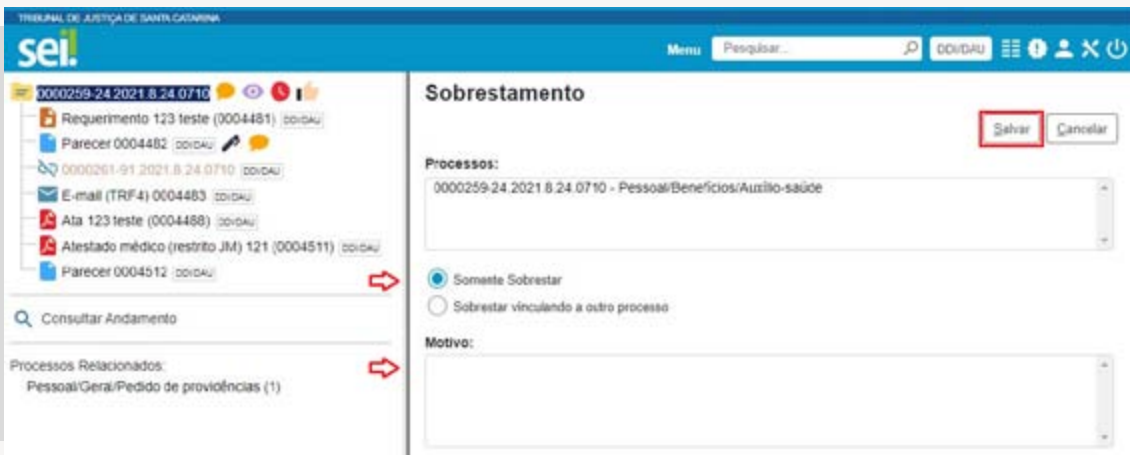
TRIBUNAL DE JUSTIÇA DE SANTA CATARINA

sei!

Menu Pesquisar... DDI/DAU

0000259-24.2021.8.24.0710

Requerimento 123 teste (0004481) DDI/DAU

Parecer 0004482 DDI/DAU

0000261-91.2021.8.24.0710 DDI/DAU

E-mail (TRF4) 0004483 DDI/DAU

Ata 123 teste (0004488) DDI/DAU

Atestado médico (restrito JM) 121 (0004511) DDI/DAU

Parecer 0004512 DDI/DAU

Consultar Andamento

Processos Relacionados:

Pessoal/Geral/Pedido de providências (1)

Sobrestamento

Salvar Cancelar

Processos:

0000259-24.2021.8.24.0710 - Pessoal/Benefícios/Auxílio-saúde

Somente Sobrestar

Sobrestar vinculando a outro processo

Motivo: